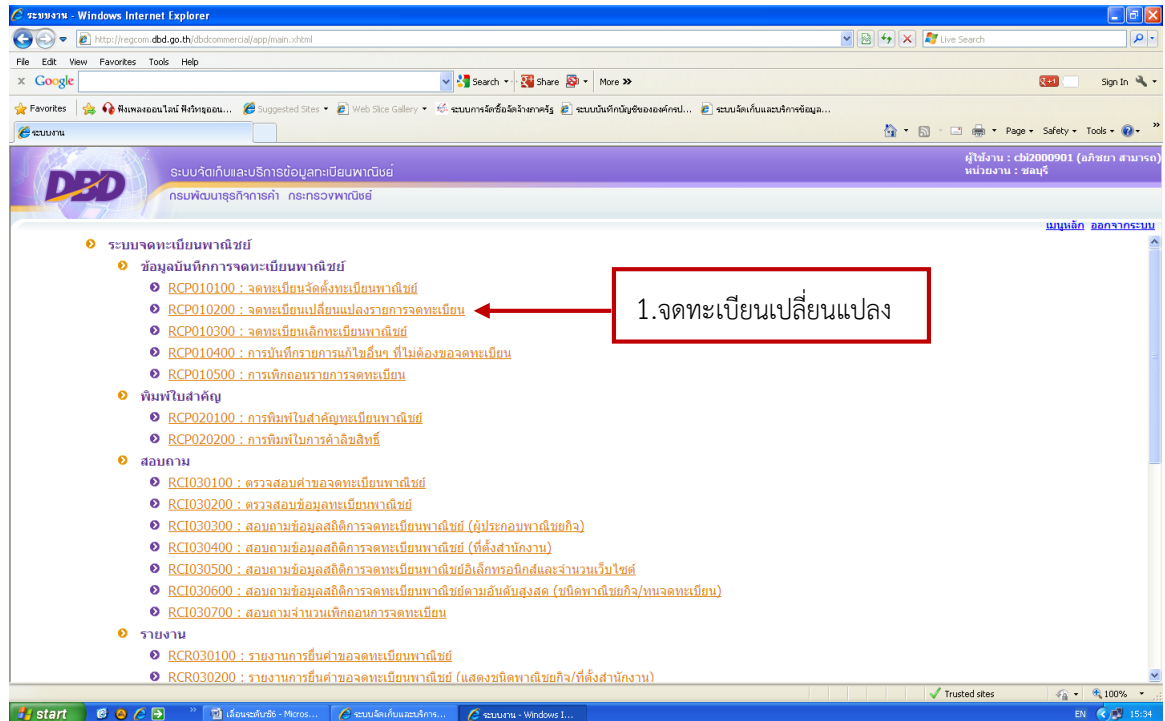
ระบบงาน - Windows Internet Explorer

http://regcom.dbd.go.th/dbdcommercial/app/main.xhtml

Live Search

File Edit View Favorites Tools Help

Google

Search · Share · More »

Sign In

Favorites | ฟังเพลงออนไลน์ ฟังวิทยุออน... | Suggested Sites | Web Slice Gallery | ระบบการจัดซื้อจัดจ้างภาครัฐ | ระบบบันทึกบัญชีขององค์กรป... | ระบบจัดเก็บและบริการข้อมูล...

ระบบงาน

Page · Safety · Tools ·

DBD

ระบบจัดเก็บและบริการข้อมูลทะเบียนพาณิชย์

กรมพัฒนาธุรกิจการค้า กระทรวงพาณิชย์

ผู้ใช้งาน : cbi2000901 (ลภัชยา สามารถ)
หน่วยงาน : ชลบุรี

เมนูหลัก ออกจากระบบ

ระบบจดทะเบียนพาณิชย์

ข้อมูลบันทึกการจดทะเบียนพาณิชย์

RCP010100 : จดทะเบียนจัดตั้งทะเบียนพาณิชย์

RCP010200 : จดทะเบียนเปลี่ยนแปลงรายการจดทะเบียน

RCP010300 : จดทะเบียนเลิกทะเบียนพาณิชย์

RCP010400 : การบันทึกรายการแก้ไขอื่นๆ ที่ไม่ต้องขอจดทะเบียน

RCP010500 : การเพิกถอนรายการจดทะเบียน

พิมพ์ใบสำคัญ

RCP020100 : การพิมพ์ใบสำคัญทะเบียนพาณิชย์

RCP020200 : การพิมพ์ใบการค้าลิขสิทธิ์

สอบถาม

RCI030100 : ตรวจสอบคำขอจดทะเบียนพาณิชย์

RCI030200 : ตรวจสอบข้อมูลทะเบียนพาณิชย์

RCI030300 : สอบถามข้อมูลสถิติการจดทะเบียนพาณิชย์ (ผู้ประกอบพาณิชยกิจ)

RCI030400 : สอบถามข้อมูลสถิติการจดทะเบียนพาณิชย์ (ที่ตั้งสำนักงาน)

RCI030500 : สอบถามข้อมูลสถิติการจดทะเบียนพาณิชย์อิเล็กทรอนิกส์และจำนวนเว็บไซต์

RCI030600 : สอบถามข้อมูลสถิติการจดทะเบียนพาณิชย์ตามอันดับสูงสุด (ชนิดพาณิชยกิจ/ทุนจดทะเบียน)

RCI030700 : สอบถามจำนวนเพิกถอนการจดทะเบียน

รายงาน

RCR030100 : รายงานการยื่นคำขอจดทะเบียนพาณิชย์

RCR030200 : รายงานการยื่นคำขอจดทะเบียนพาณิชย์ (แสดงชนิดพาณิชยกิจ/ที่ตั้งสำนักงาน)

1.จดทะเบียนเปลี่ยนแปลง

Trusted sites | 100%

start | เลื่อนระดับชั้6 - Micros... | ระบบจัดเก็บและบริการ... | ระบบงาน - Windows I... | EN | 15:34